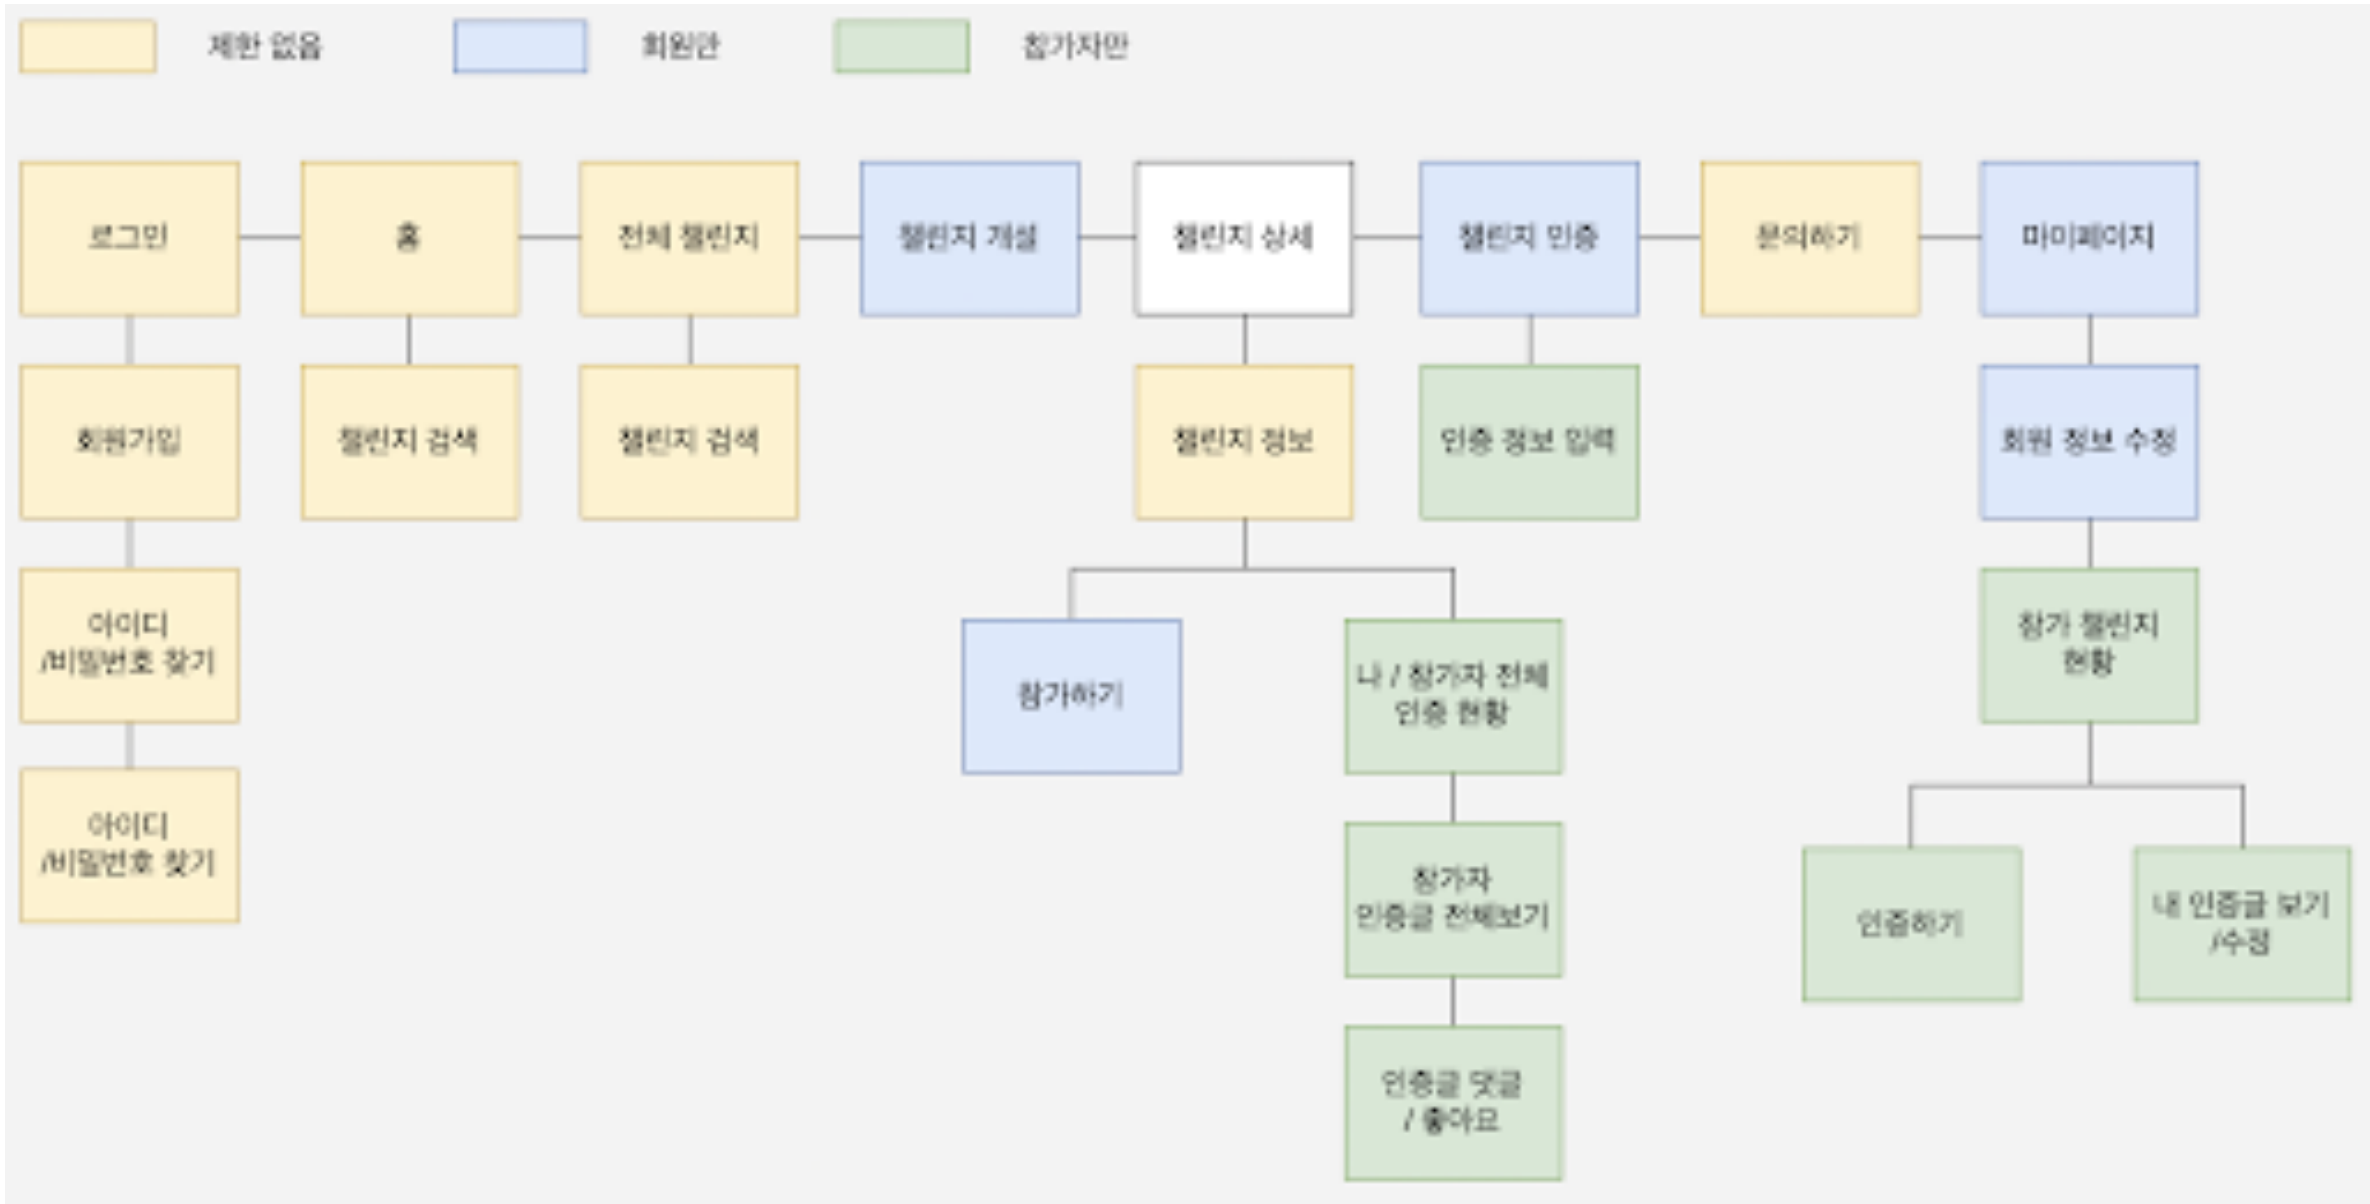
제한 없음

회원만

참가자만

로그인

홈

전체 챌린지

챌린지 개설

챌린지 상세

챌린지 인증

문의하기

마이페이지

회원가입

챌린지 검색

챌린지 검색

챌린지 정보

인증 정보 입력

회원 정보 수정

아이디 /비밀번호 찾기

아이디 /비밀번호 찾기

참가하기

나 / 참가자 전체 인증 현황

참가 챌린지 현황

참가자 인증글 전체보기

인증하기

내 인증글 보기 /수정

인증글 댓글 / 좋아요